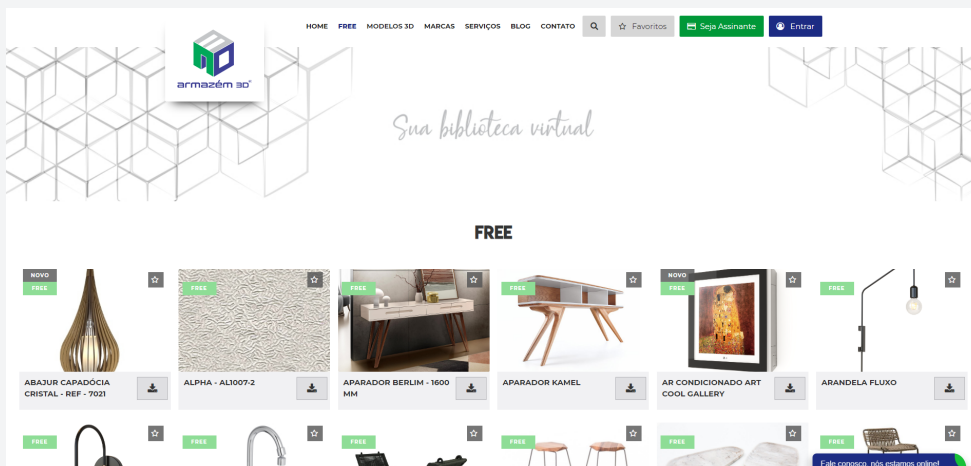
HOME FREE MODELOS 3D MARCAS SERVIÇOS BLOG CONTATO Favoritos Seja Assinante Entrar

armazém 3D

Sua biblioteca virtual

FREE

NOVO
FREE
ABAJUR CAPADÓCIA CRISTAL - REF - 7021

FREE
ALPHA - AL1007-2

FREE
APARADOR BERLIM - 1600 MM

FREE
APARADOR KAMEL

NOVO
FREE
AR CONDICIONADO ART COOL GALLERY

FREE
ARANDELA FLUXO

FREE

FREE

FREE

FREE

FREE

FREE

Fale conosco, nós estamos online!